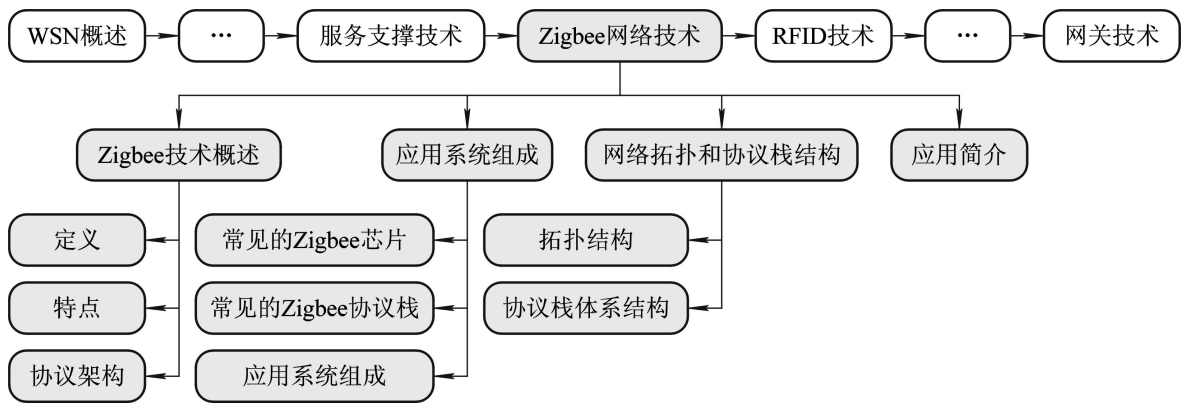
WSN概述
···
服务支撑技术
Zigbee网络技术
RFID技术
···
网关技术

Zigbee技术概述
应用系统组成
网络拓扑和协议栈结构
应用简介

定义
特点
协议架构

常见的Zigbee芯片
常见的Zigbee协议栈
应用系统组成

拓扑结构
协议栈体系结构